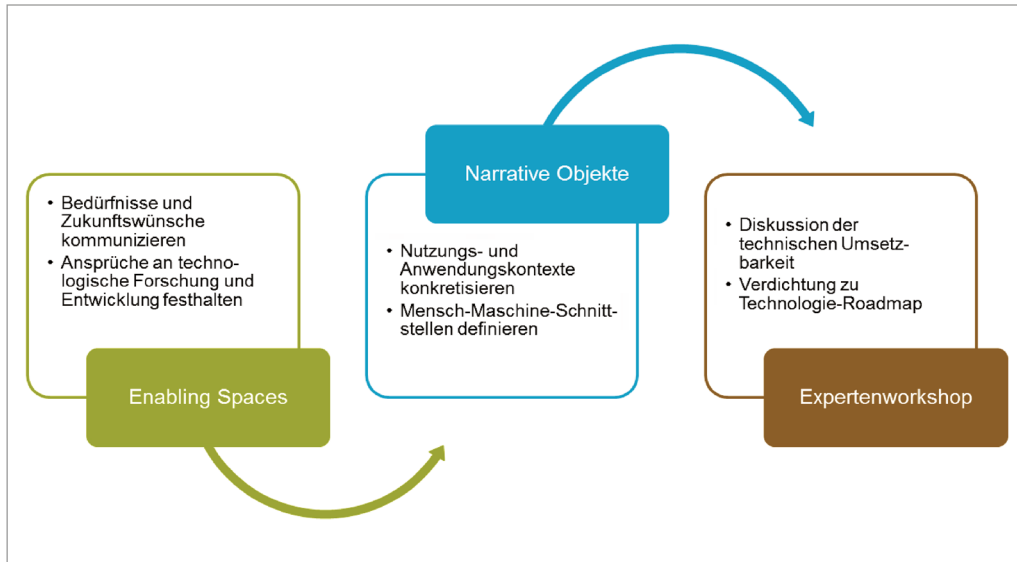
• Bedürfnisse und Zukunftswünsche kommunizieren
• Ansprüche an technologische Forschung und Entwicklung festhalten

Enabling Spaces

Narrative Objekte

• Nutzungs- und Anwendungskontexte konkretisieren
• Mensch-Maschine-Schnittstellen definieren

• Diskussion der technischen Umsetzbarkeit
• Verdichtung zu Technologie-Roadmap

Expertenworkshop